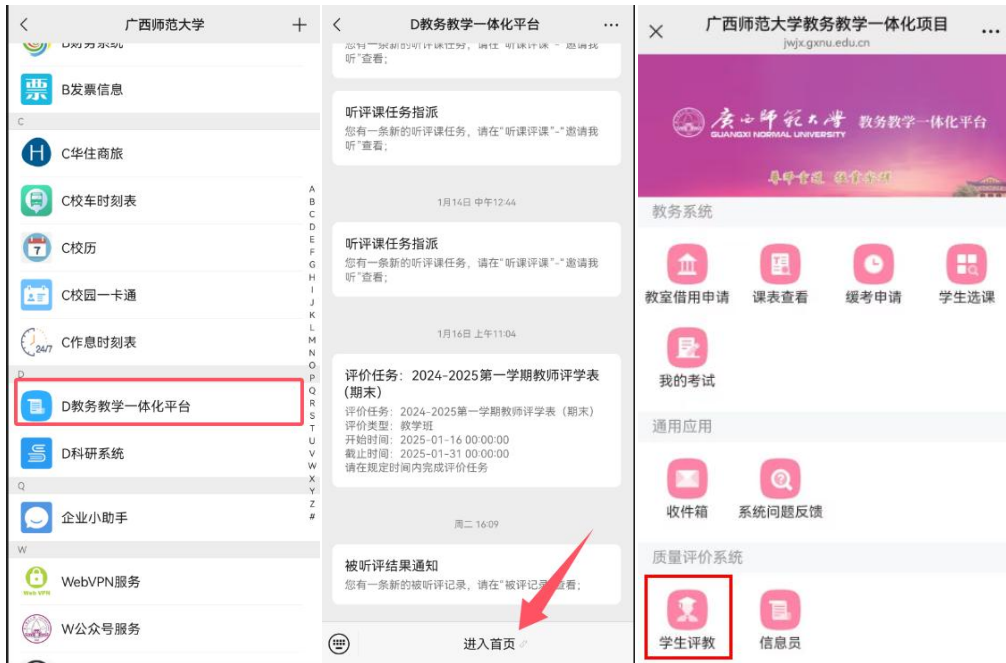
广西师范大学

B财务系统

B发票信息

C

C华住商旅

C校车时刻表

C校历

C校园一卡通

C作息时刻表

D

D教务教学一体化平台

D科研系统

Q

企业小助手

W

WebVPN服务

W公众号服务

A B C D E F G H I J K L M N O P Q R S T U V W X Y Z #

D教务教学一体化平台

您有一条新的听评课任务，请在"听课评课"-"邀请我听"查看；

听评课任务指派

您有一条新的听评课任务，请在"听课评课"-"邀请我听"查看；

1月14日 中午12:44

听评课任务指派

您有一条新的听评课任务，请在"听课评课"-"邀请我听"查看；

1月16日 上午11:04

评价任务：2024-2025第一学期教师评学表（期末）

评价任务：2024-2025第一学期教师评学表（期末）
评价类型：教学班
开始时间：2025-01-16 00:00:00
截止时间：2025-01-31 00:00:00
请在规定时间内完成评价任务

周二 16:09

被听评结果通知

您有一条新的被听评记录，请在"被评记录"查看；

进入首页

广西师范大学教务教学一体化项目
jwjx.gxnu.edu.cn

广西师范大学 GUANGXI NORMAL UNIVERSITY 教务教学一体化平台

尊师重道 敬业乐群

教务系统

教室借用申请

课表查看

缓考申请

学生选课

我的考试

通用应用

收件箱

系统问题反馈

质量评价系统

学生评教

信息员